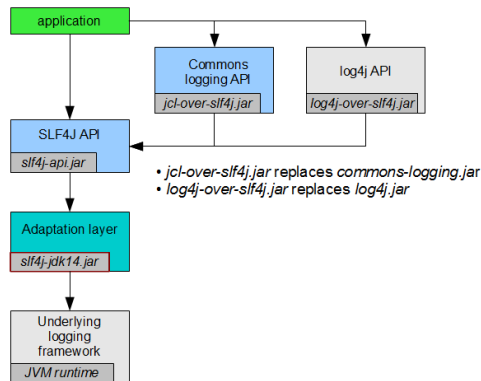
application

Commons logging API

jcl-over-slf4j.jar

log4j API

log4j-over-slf4j.jar

SLF4J API

slf4j-api.jar

• jcl-over-slf4j.jar replaces commons-logging.jar
• log4j-over-slf4j.jar replaces log4j.jar

Adaptation layer

slf4j-jdk14.jar

Underlying logging framework

JVM runtime